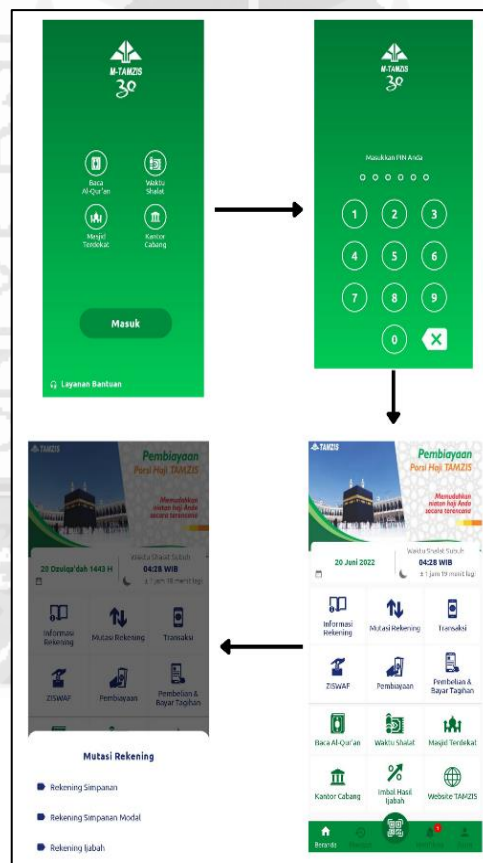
M-TAMZIS
30

Baca Al-Qur'an

Waktu Shalat

Masjid Terdekat

Kantor Cabang

Masuk

Layanan Bantuan

M-TAMZIS
30

Masukkan PIN Anda

1 2 3
4 5 6
7 8 9
0

TAMZIS

Pembiayaan
Porsi Haji TAMZIS

Memudahkan niatan haji Anda secara terencana

20 Juni 2022

Waktu Shalat Subuh
04:28 WIB
± 1 jam 19 menit lagi

Informasi Rekening

Mutasi Rekening

Transaksi

ZISWAF

Pembiayaan

Pembelian & Bayar Tagihan

Baca Al-Qur'an

Waktu Shalat

Masjid Terdekat

Kantor Cabang

Imbal Hasil Ijabah

Website TAMZIS

Beranda

TAMZIS

Pembiayaan
Porsi Haji TAMZIS

Memudahkan niatan haji Anda secara terencana

20 Dzulqa'dah 1443 H

Waktu Shalat Subuh
04:28 WIB
± 1 jam 18 menit lagi

Informasi Rekening

Mutasi Rekening

Transaksi

ZISWAF

Pembiayaan

Pembelian & Bayar Tagihan

Mutasi Rekening

Rekening Simpanan

Rekening Simpanan Modal

Rekening Ijabah